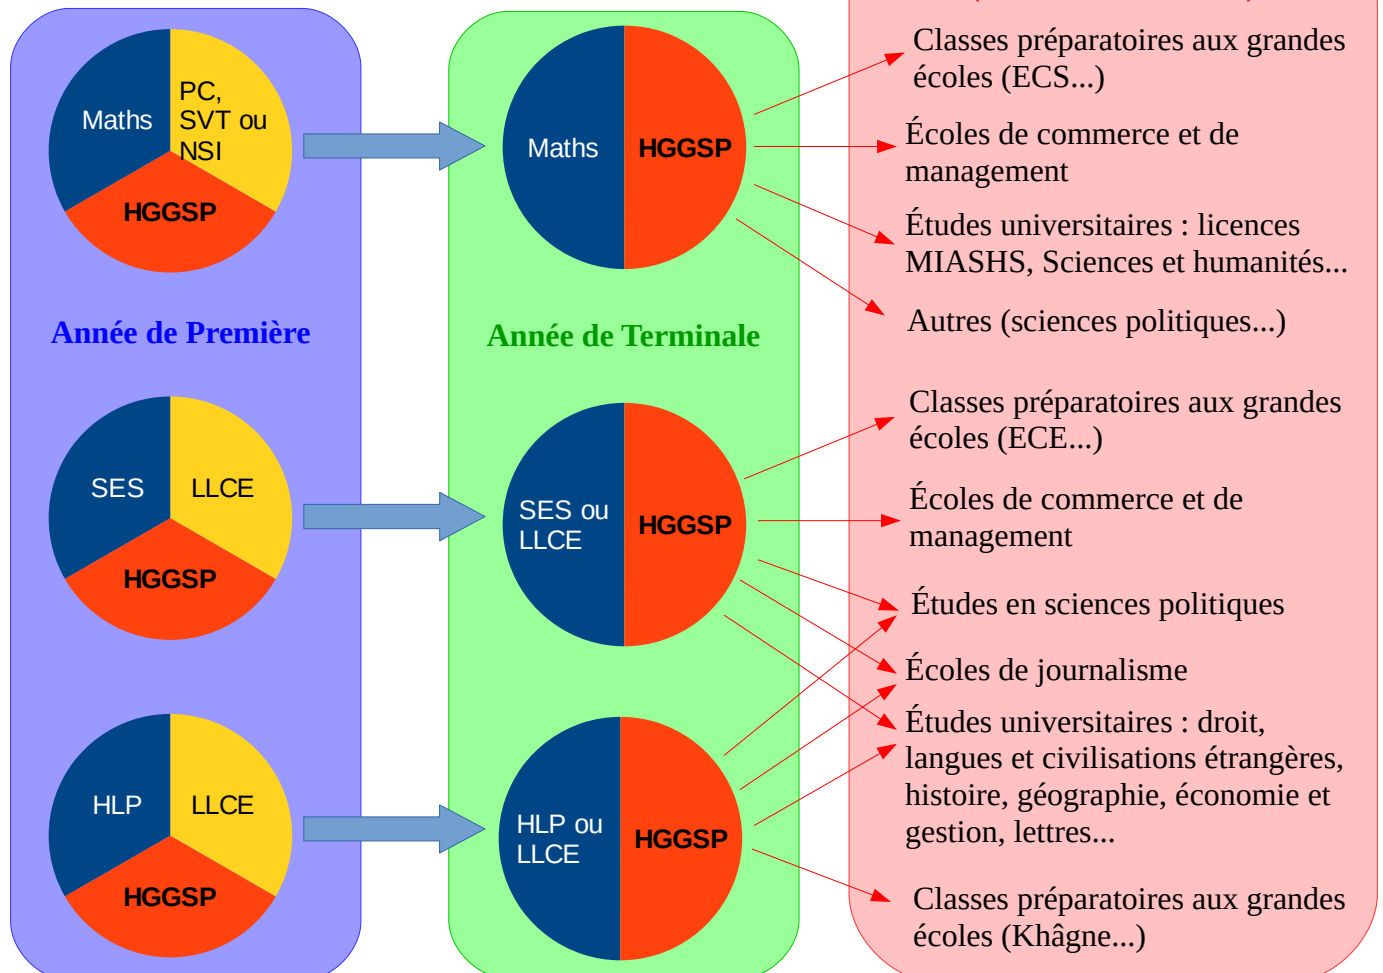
Maths

PC, SVT ou NSI

HGGSP

Année de Première

SES

LLCE

HGGSP

HLP

LLCE

HGGSP

Maths

HGGSP

Année de Terminale

SES ou LLCE

HGGSP

HLP ou LLCE

HGGSP

Classes préparatoires aux grandes écoles (ECS...)

Écoles de commerce et de management

Études universitaires : licences MIASHS, Sciences et humanités...

Autres (sciences politiques...)

Classes préparatoires aux grandes écoles (ECE...)

Écoles de commerce et de management

Études en sciences politiques

Écoles de journalisme

Études universitaires : droit, langues et civilisations étrangères, histoire, géographie, économie et gestion, lettres...

Classes préparatoires aux grandes écoles (Khâgne...)